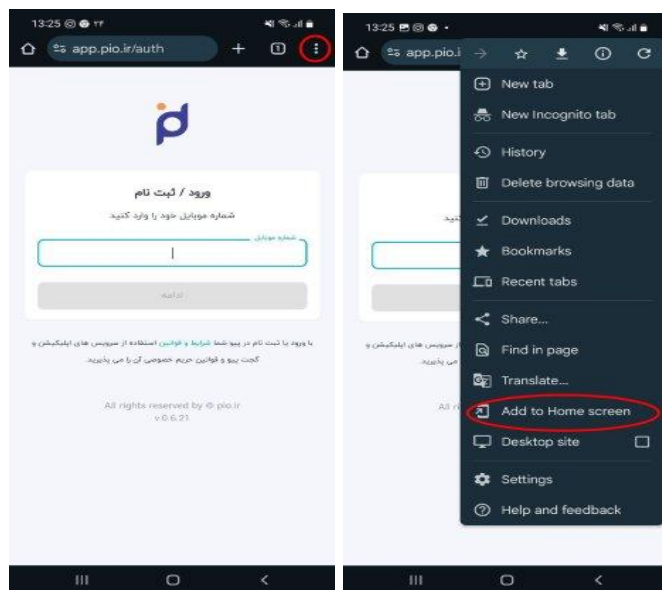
13:25 ۲۳

app.pio.ir/auth

1

ورود / ثبت نام

شماره موبایل خود را وارد کنید

شماره موبایل

ادامه

با ورود یا ثبت نام در پیو شما شرایط و قوانین استفاده از سرویس های اپلیکیشن و کجت پیو و قوانین حریم خصوصی آن را می پذیرید.

All rights reserved by © pio.ir
v 0.6.21

13:25

app.pio.i

New tab
New Incognito tab
History
Delete browsing data
Downloads
Bookmarks
Recent tabs
Share...
Find in page
Translate...
Add to Home screen
Desktop site
Settings
Help and feedback

All ri